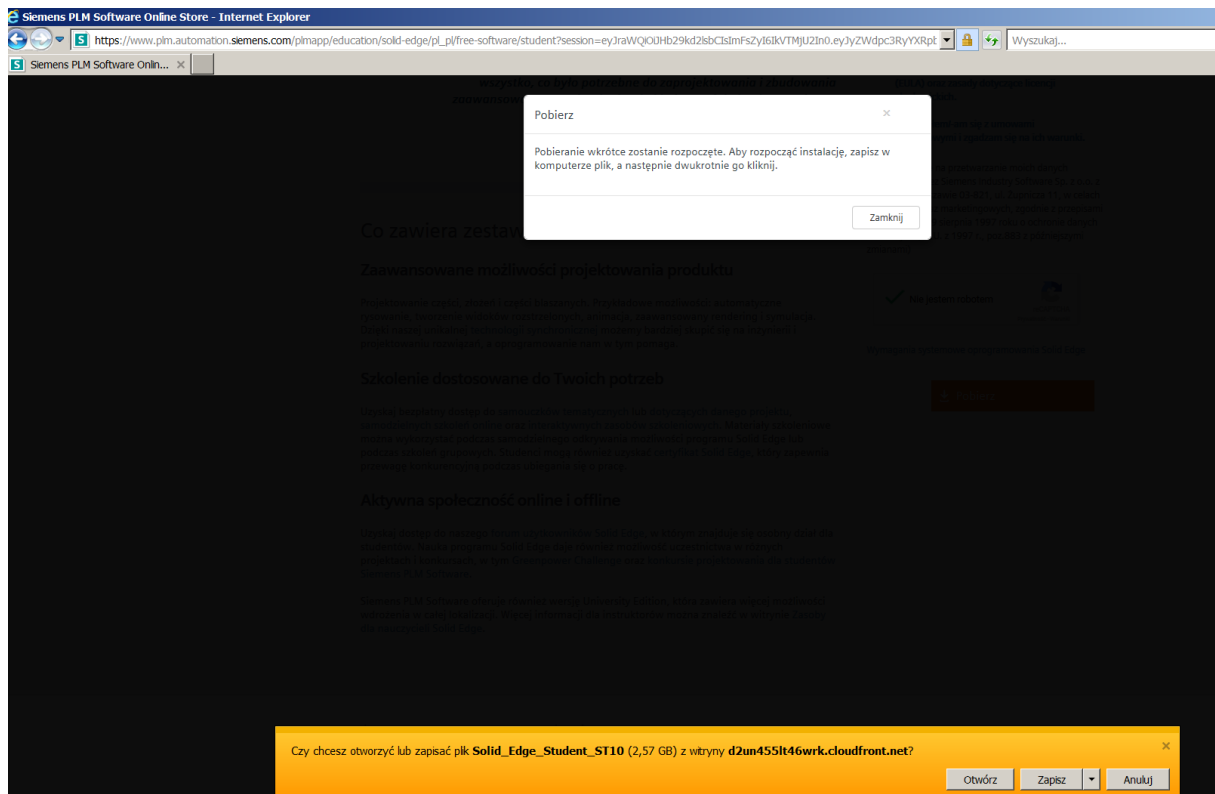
Siemens PLM Software Online Store - Internet Explorer

https://www.plm.automation.siemens.com/plmapp/education/solid-edge/pl_pl/free-software/student?session=eyJraWQiOiJHb29kd2lsbCIsImFsZyI6IkVTMjU2In0.eyJyZWdpc3RyYXRp

Wyszukaj...

Siemens PLM Software Onlin...

wszystko, co było potrzebne do zaprojektowania i zbudowania zaawansowa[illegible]

Pobierz

×

Pobieranie wkrótce zostanie rozpoczęte. Aby rozpocząć instalację, zapisz w komputerze plik, a następnie dwukrotnie go kliknij.

Zamknij

Co zawiera zestaw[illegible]

Zaawansowane możliwości projektowania produktu

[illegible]

Szkolenie dostosowane do Twoich potrzeb

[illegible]

Aktywna społeczność online i offline

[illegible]

Nie jestem robotem

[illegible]

Czy chcesz otworzyć lub zapisać plik Solid_Edge_Student_ST10 (2,57 GB) z witryny d2un455lt46wrk.cloudfront.net?

×

Otwórz

Zapisz

Anuluj